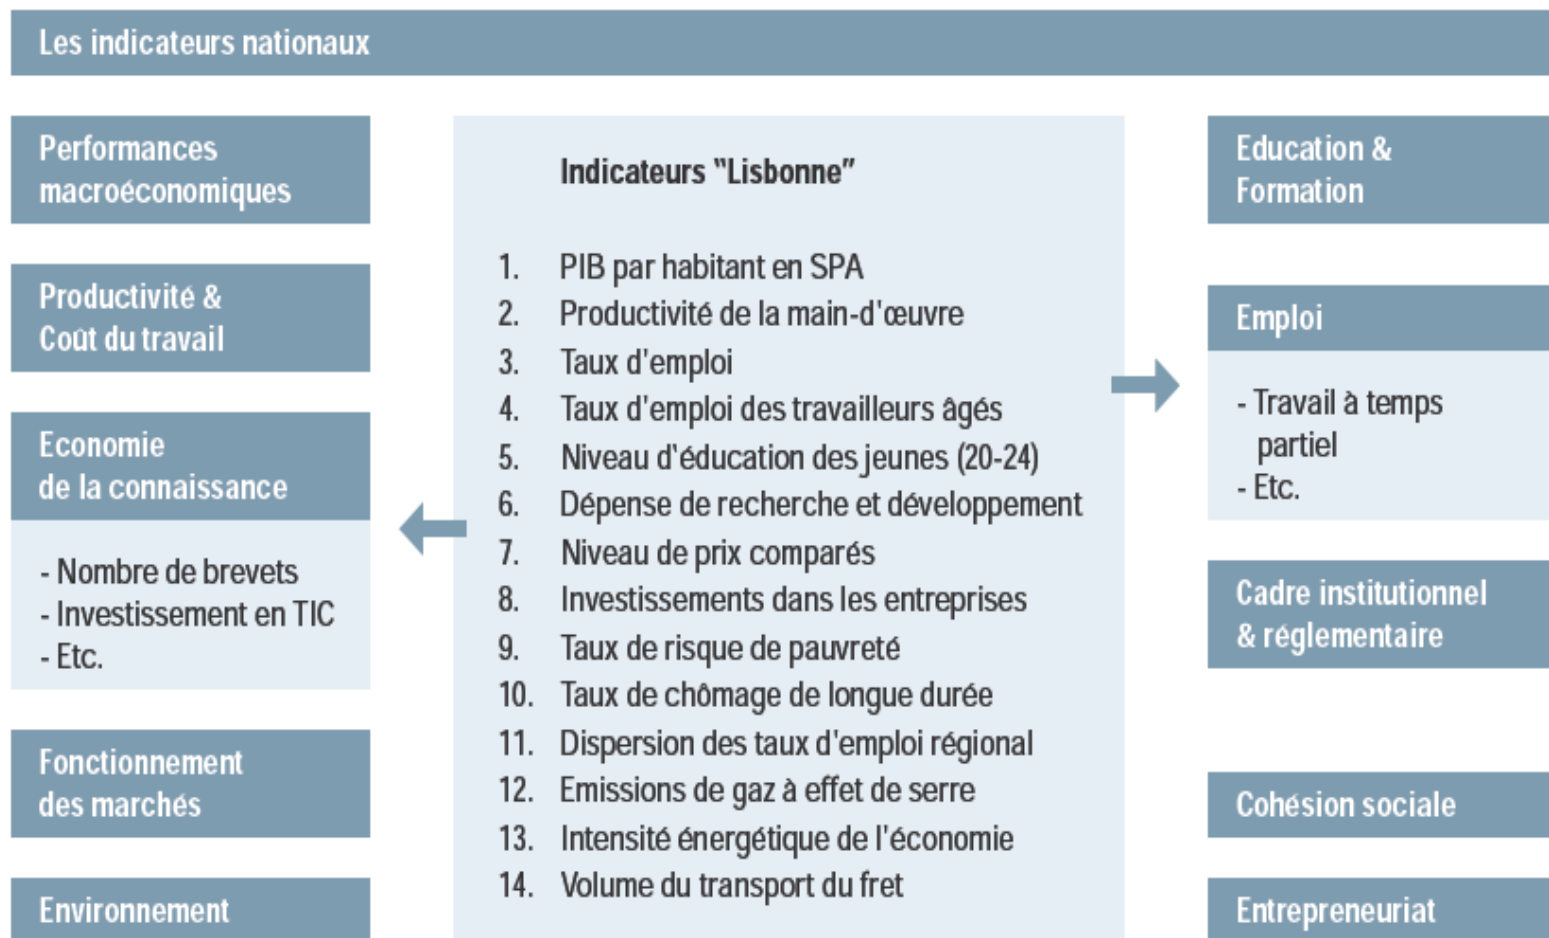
Les indicateurs nationaux

Performances macroéconomiques

Productivité & Coût du travail

Economie de la connaissance

- Nombre de brevets
- Investissement en TIC
- Etc.

Fonctionnement des marchés

Environnement

Indicateurs "Lisbonne"

1. PIB par habitant en SPA
2. Productivité de la main-d'œuvre
3. Taux d'emploi
4. Taux d'emploi des travailleurs âgés
5. Niveau d'éducation des jeunes (20-24)
6. Dépense de recherche et développement
7. Niveau de prix comparés
8. Investissements dans les entreprises
9. Taux de risque de pauvreté
10. Taux de chômage de longue durée
11. Dispersion des taux d'emploi régional
12. Emissions de gaz à effet de serre
13. Intensité énergétique de l'économie
14. Volume du transport du fret

Education & Formation

Emploi

- Travail à temps partiel
- Etc.

Cadre institutionnel & réglementaire

Cohésion sociale

Entrepreneuriat